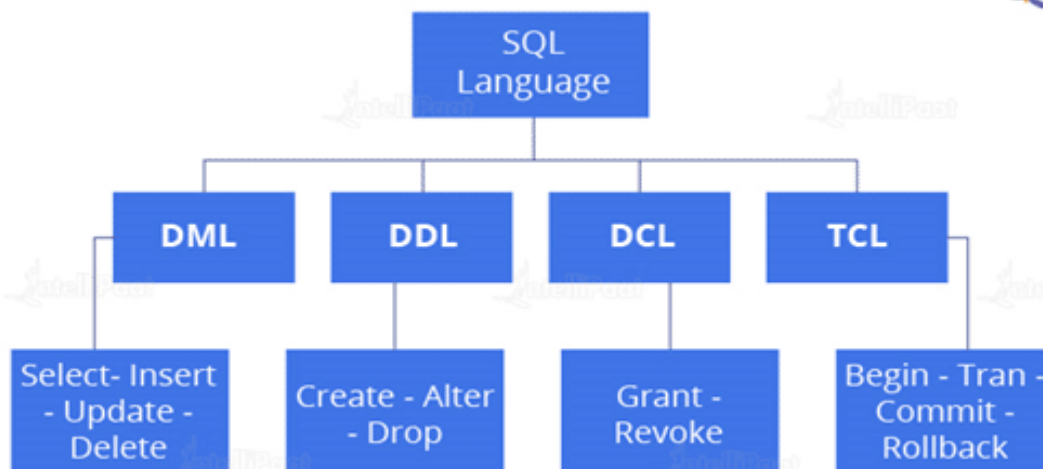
SQL Language

DML

DDL

DCL

TCL

Select- Insert - Update - Delete

Create - Alter - Drop

Grant - Revoke

Begin - Tran - Commit - Rollback

IntelliPaat

IntelliPaat

IntelliPaat

IntelliPaat

IntelliPaat

IntelliPaat